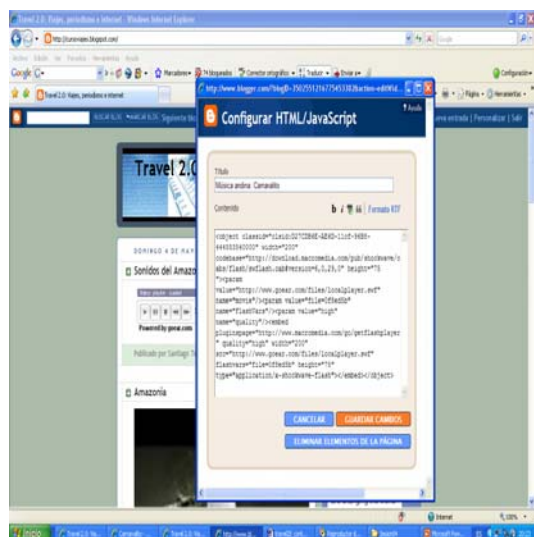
Travel 2.0: Viajes, periodismo e Internet - Windows Internet Explorer

http://turoviajes.blogspot.com/

Google

Travel 2.0: Viajes, periodismo e internet

http://www.blogger.com/?blogID=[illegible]&action=editWid...

Configurar HTML/JavaScript

Ayuda

Travel 2.0

DOMINGO 4 DE MAY

Sonidos del Amazo

Powered by goear.com

Publicado por Santiago

Amazonia

Título

Música andina: Camaralito

Contenido

b i Formato RTF

<object classid="clsid:D27CDB6E-AE6D-11cf-96B8-444553540000" width="200" codebase="http://download.macromedia.com/pub/shockwave/cabs/flash/swflash.cab#version=6,0,29,0" height="75"><param value="http://www.goear.com/files/localplayer.swf" name="movie"/><param value="file=0ffedbb" name="FlashVars"/><param value="high" name="quality"/><embed pluginspage="http://www.macromedia.com/go/getflashplayer" quality="high" width="200" src="http://www.goear.com/files/localplayer.swf" flashvars="file=0ffedbb" height="75" type="application/x-shockwave-flash"></embed></object>

CANCELAR

GUARDAR CAMBIOS

ELIMINAR ELEMENTOS DE LA PÁGINA

Internet

100%

INICIO